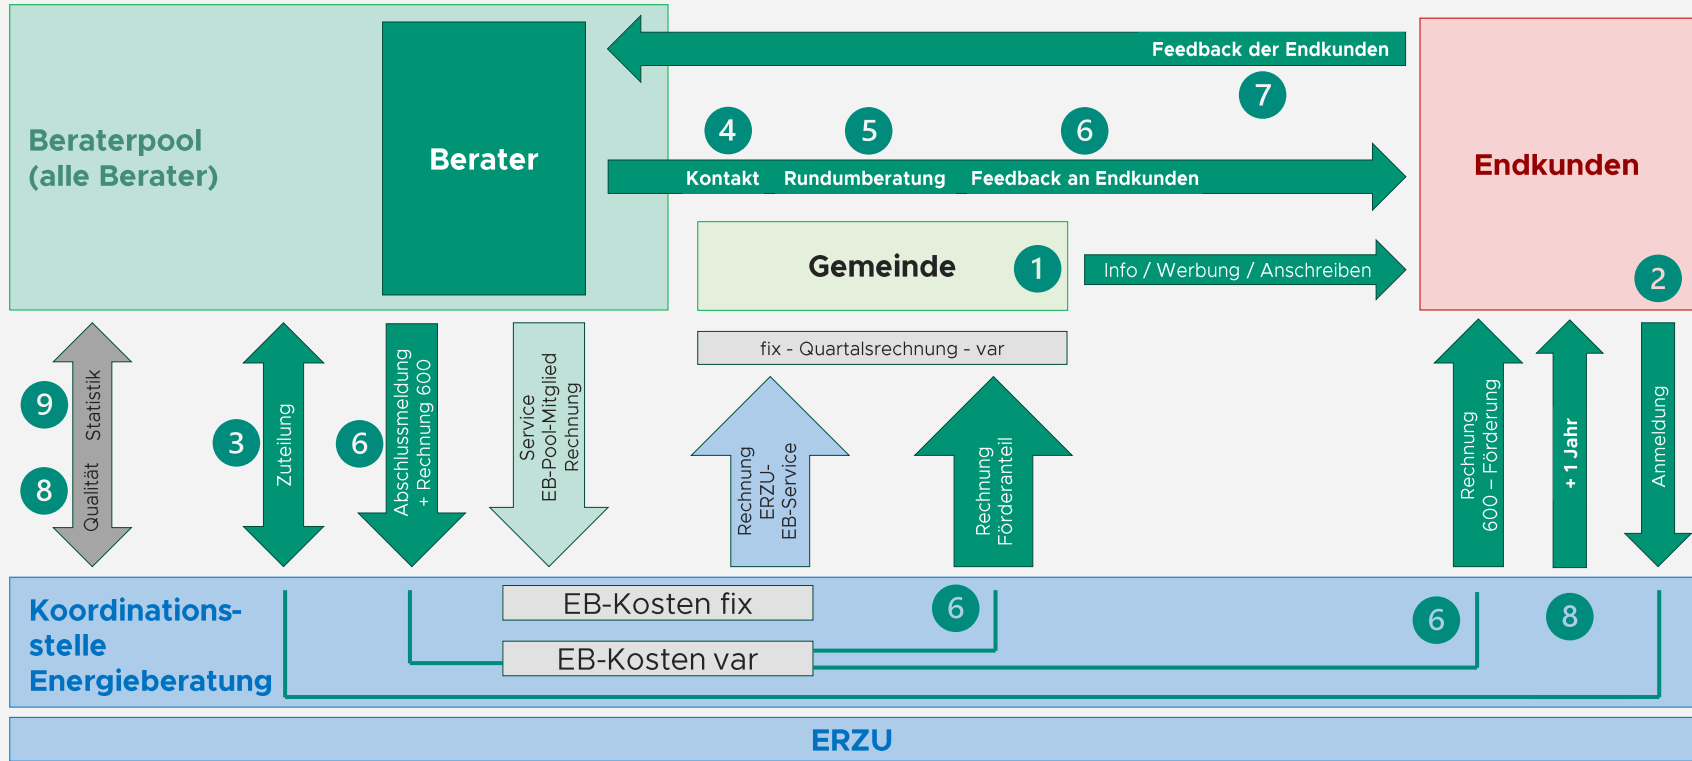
Beraterpool (alle Berater)

Berater

Feedback der Endkunden

7

4 5 6

Kontakt Rundumberatung Feedback an Endkunden

Endkunden

Gemeinde 1

Info / Werbung / Anschreiben

2

fix - Quartalsrechnung - var

9 Statistik

8 Qualität

3 Zuteilung

6 Abschlussmeldung + Rechnung 600

Service EB-Pool-Mitglied Rechnung

Rechnung ERZU-EB-Service

Rechnung Förderanteil

Rechnung 600 – Förderung

+ 1 Jahr

Anmeldung

Koordinationsstelle Energieberatung

EB-Kosten fix

EB-Kosten var

6

6

8

ERZU